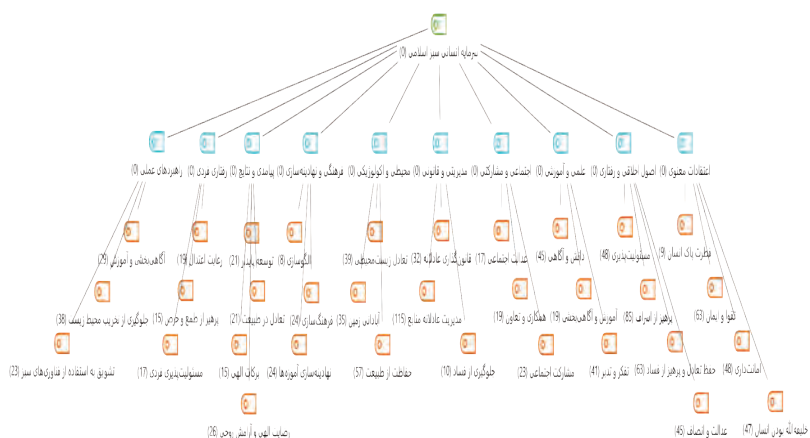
سرمایه اساسی سبز اسلامی {0}

اعتقادات معنوی {0}
اصول اخلاقی و رفتاری {0}
علمی و آموزشی {0}
اجتماعی و مشارکتی {0}
مدیریتی و قانونی {0}
محیطی و اکولوژیکی {0}
فرهنگی و نهادینه‌سازی {0}
پیامدی و نتایج {0}
رفتاری فردی {0}
راهبردهای عملی {0}

فطرت پاک انسان {9}
تقوا و ایمان {63}
امانت‌داری {48}
خلیفه‌الله بودن انسان {47}
مسئولیت‌پذیری {48}
پرهیز از اسراف {85}
حفظ تعادل و پرهیز از فساد {63}
عدالت و انصاف {45}
دانش و آگاهی {45}
آموزش و آگاهی‌بخشی {19}
تفکر و تدبر {41}
عدالت اجتماعی {17}
همکاری و تعاون {19}
مشارکت اجتماعی {23}
قانون‌گذاری عادلانه {32}
مدیریت عادلانه منابع {115}
جلوگیری از فساد {10}
تعادل زیست‌محیطی {39}
آبادانی زمین {35}
حفاظت از طبیعت {57}
الگوسازی {8}
فرهنگ‌سازی {24}
نهادینه‌سازی آموزه‌ها {24}
توسعه پایدار {21}
تعادل در طبیعت {21}
برکات الهی {15}
رضایت الهی و آرامش روحی {26}
رعایت اعتدال {19}
پرهیز از حرص و طمع {15}
مسئولیت‌پذیری فردی {17}
آگاهی‌بخشی و آموزش {29}
جلوگیری از تخریب محیط زیست {38}
تشویق به استفاده از فناوری‌های سبز {23}